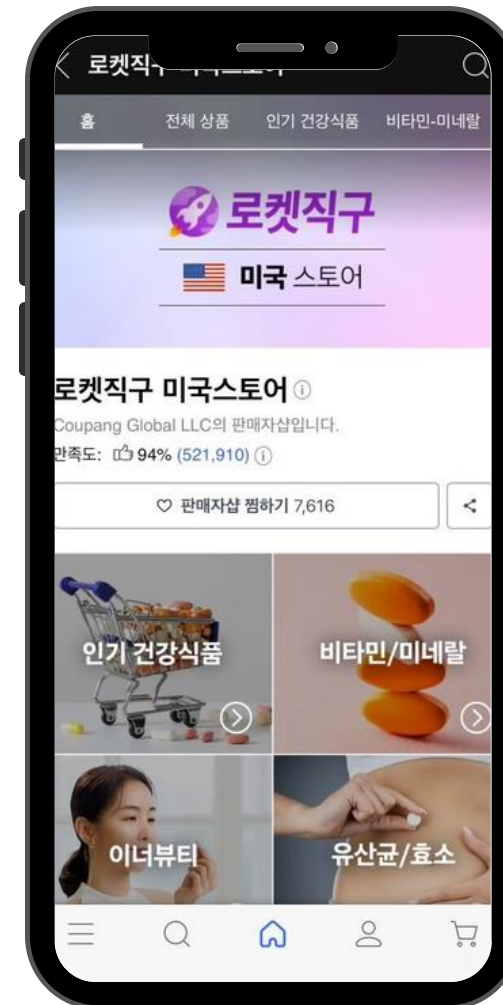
로켓직구 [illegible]

홈 전체 상품 인기 건강식품 비타민-미네랄

로켓직구

미국 스토어

로켓직구 미국스토어

Coupang Global LLC의 판매자샵입니다.

만족도: 94% (521,910)

판매자샵 찜하기 7,616

인기 건강식품

비타민/미네랄

이너뷰티

유산균/효소